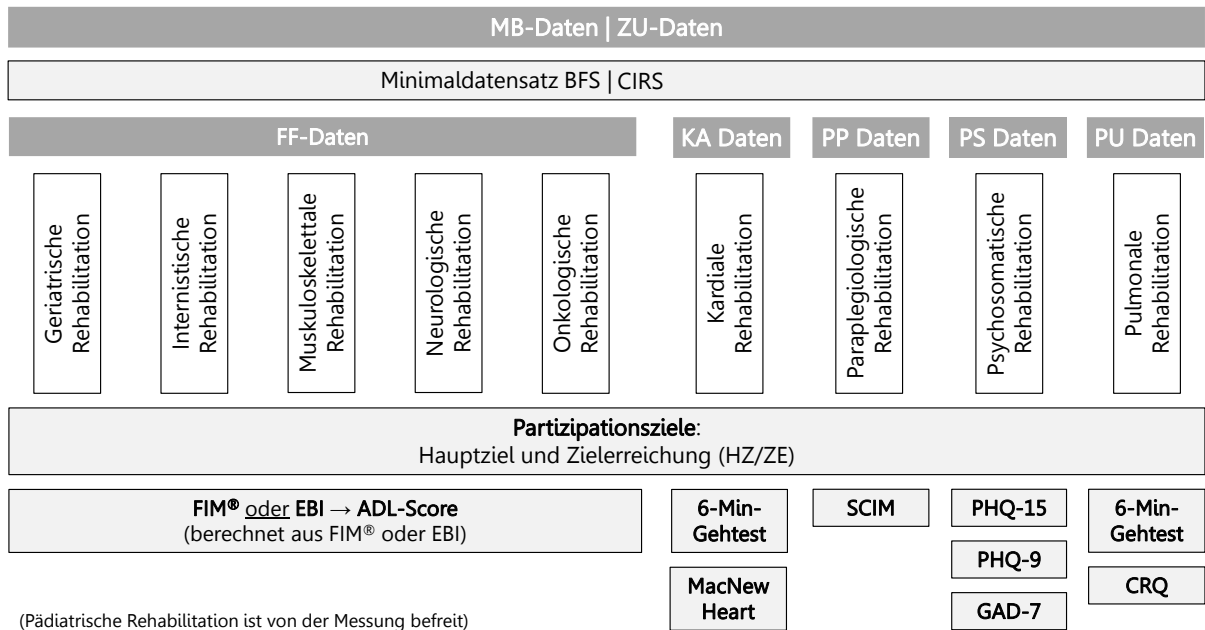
MB-Daten | ZU-Daten

Minimaldatensatz BFS | CIRS

FF-Daten

KA Daten

PP Daten

PS Daten

PU Daten

Geriatrische Rehabilitation

Internistische Rehabilitation

Muskuloskelettale Rehabilitation

Neurologische Rehabilitation

Onkologische Rehabilitation

Kardiale Rehabilitation

Paraplegiologische Rehabilitation

Psychosomatische Rehabilitation

Pulmonale Rehabilitation

Partizipationsziele:
Hauptziel und Zielerreichung (HZ/ZE)

FIM® oder EBI → ADL-Score
(berechnet aus FIM® oder EBI)

6-Min-Gehtest

SCIM

PHQ-15

6-Min-Gehtest

PHQ-9

MacNew Heart

CRQ

GAD-7

(Pädiatrische Rehabilitation ist von der Messung befreit)